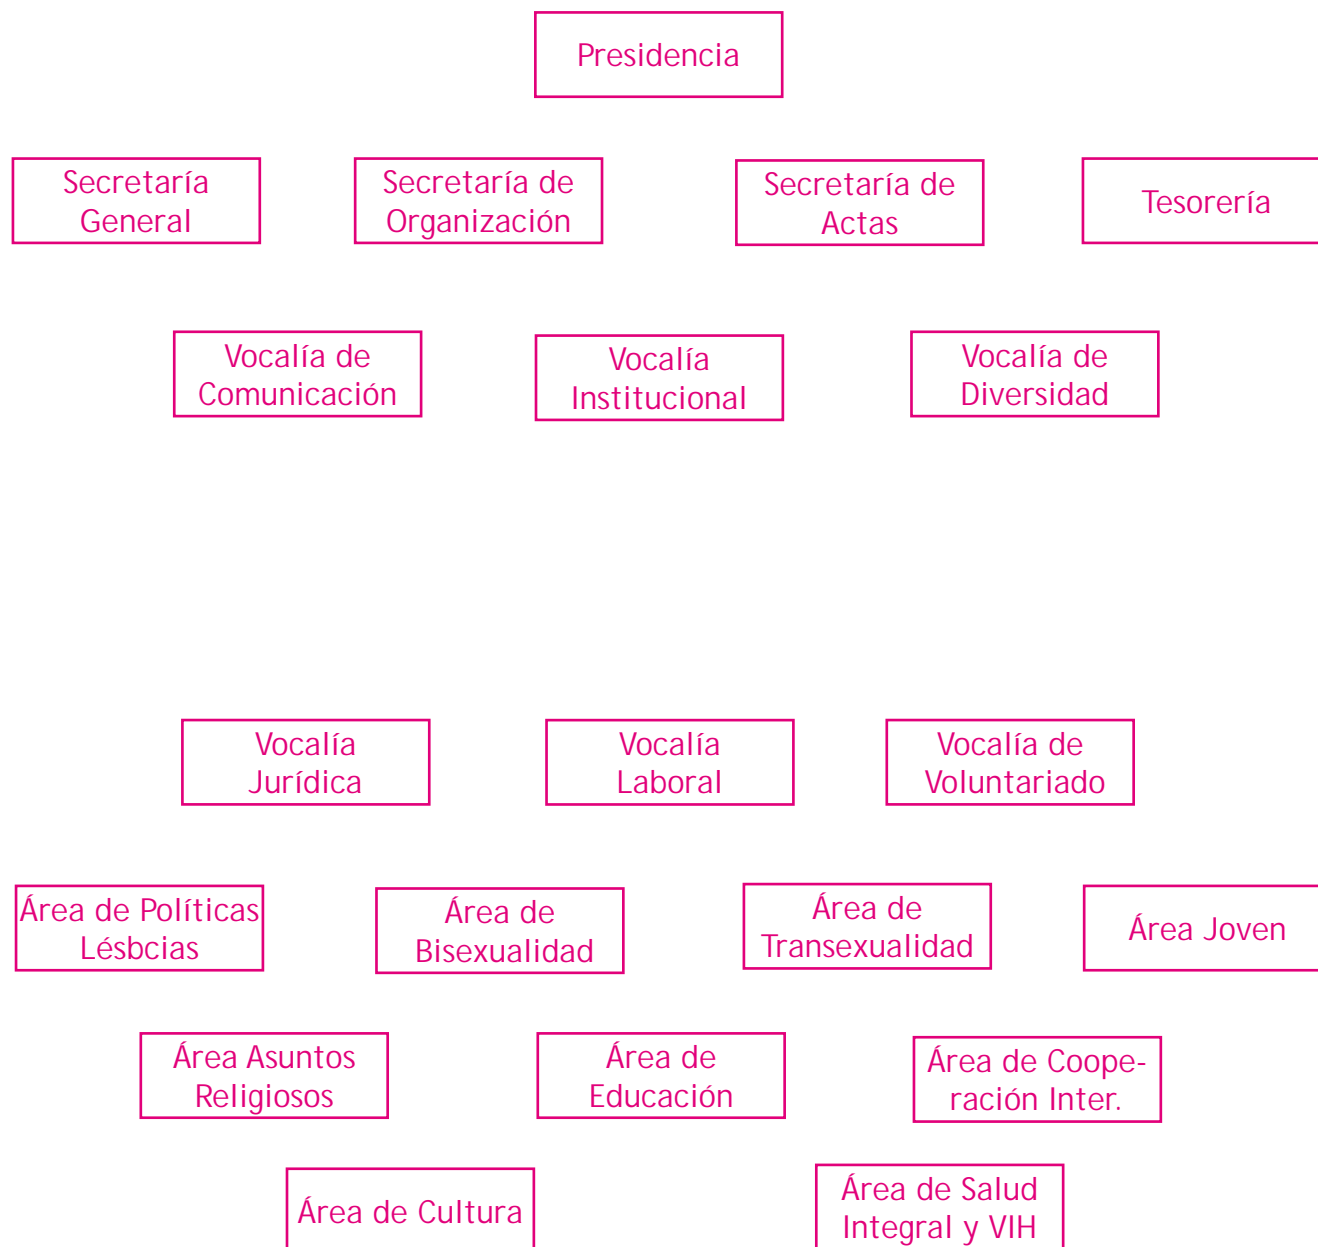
Presidencia

Secretaría General

Secretaría de Organización

Secretaría de Actas

Tesorería

Vocalía de Comunicación

Vocalía Institucional

Vocalía de Diversidad

Vocalía Jurídica

Vocalía Laboral

Vocalía de Voluntariado

Área de Políticas Lésbcias

Área de Bisexualidad

Área de Transexualidad

Área Joven

Área Asuntos Religiosos

Área de Educación

Área de Cooperación Inter.

Área de Cultura

Área de Salud Integral y VIH